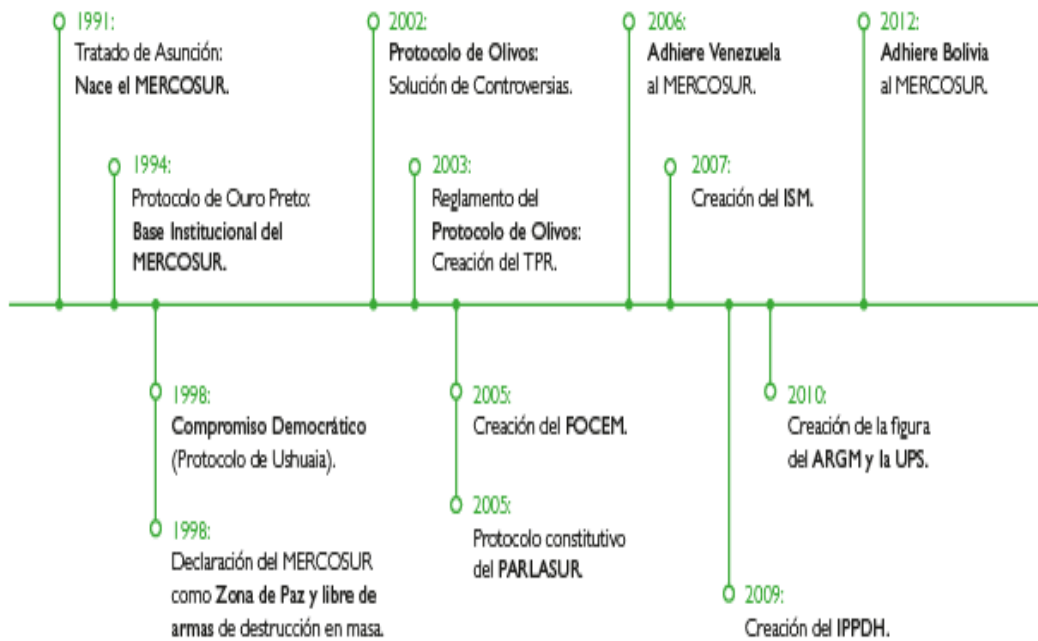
1991:
Tratado de Asunción:
Nace el MERCOSUR.

1994:
Protocolo de Ouro Preto:
Base Institucional del MERCOSUR.

1998:
Compromiso Democrático
(Protocolo de Ushuaia).

1998:
Declaración del MERCOSUR como Zona de Paz y libre de armas de destrucción en masa.

2002:
Protocolo de Olivos:
Solución de Controversias.

2003:
Reglamento del
Protocolo de Olivos:
Creación del TPR.

2005:
Creación del FOCEM.

2005:
Protocolo constitutivo del PARLASUR.

2006:
Adhiere Venezuela
al MERCOSUR.

2007:
Creación del ISM.

2009:
Creación del IPPDH.

2010:
Creación de la figura del ARGM y la UPS.

2012:
Adhiere Bolivia
al MERCOSUR.